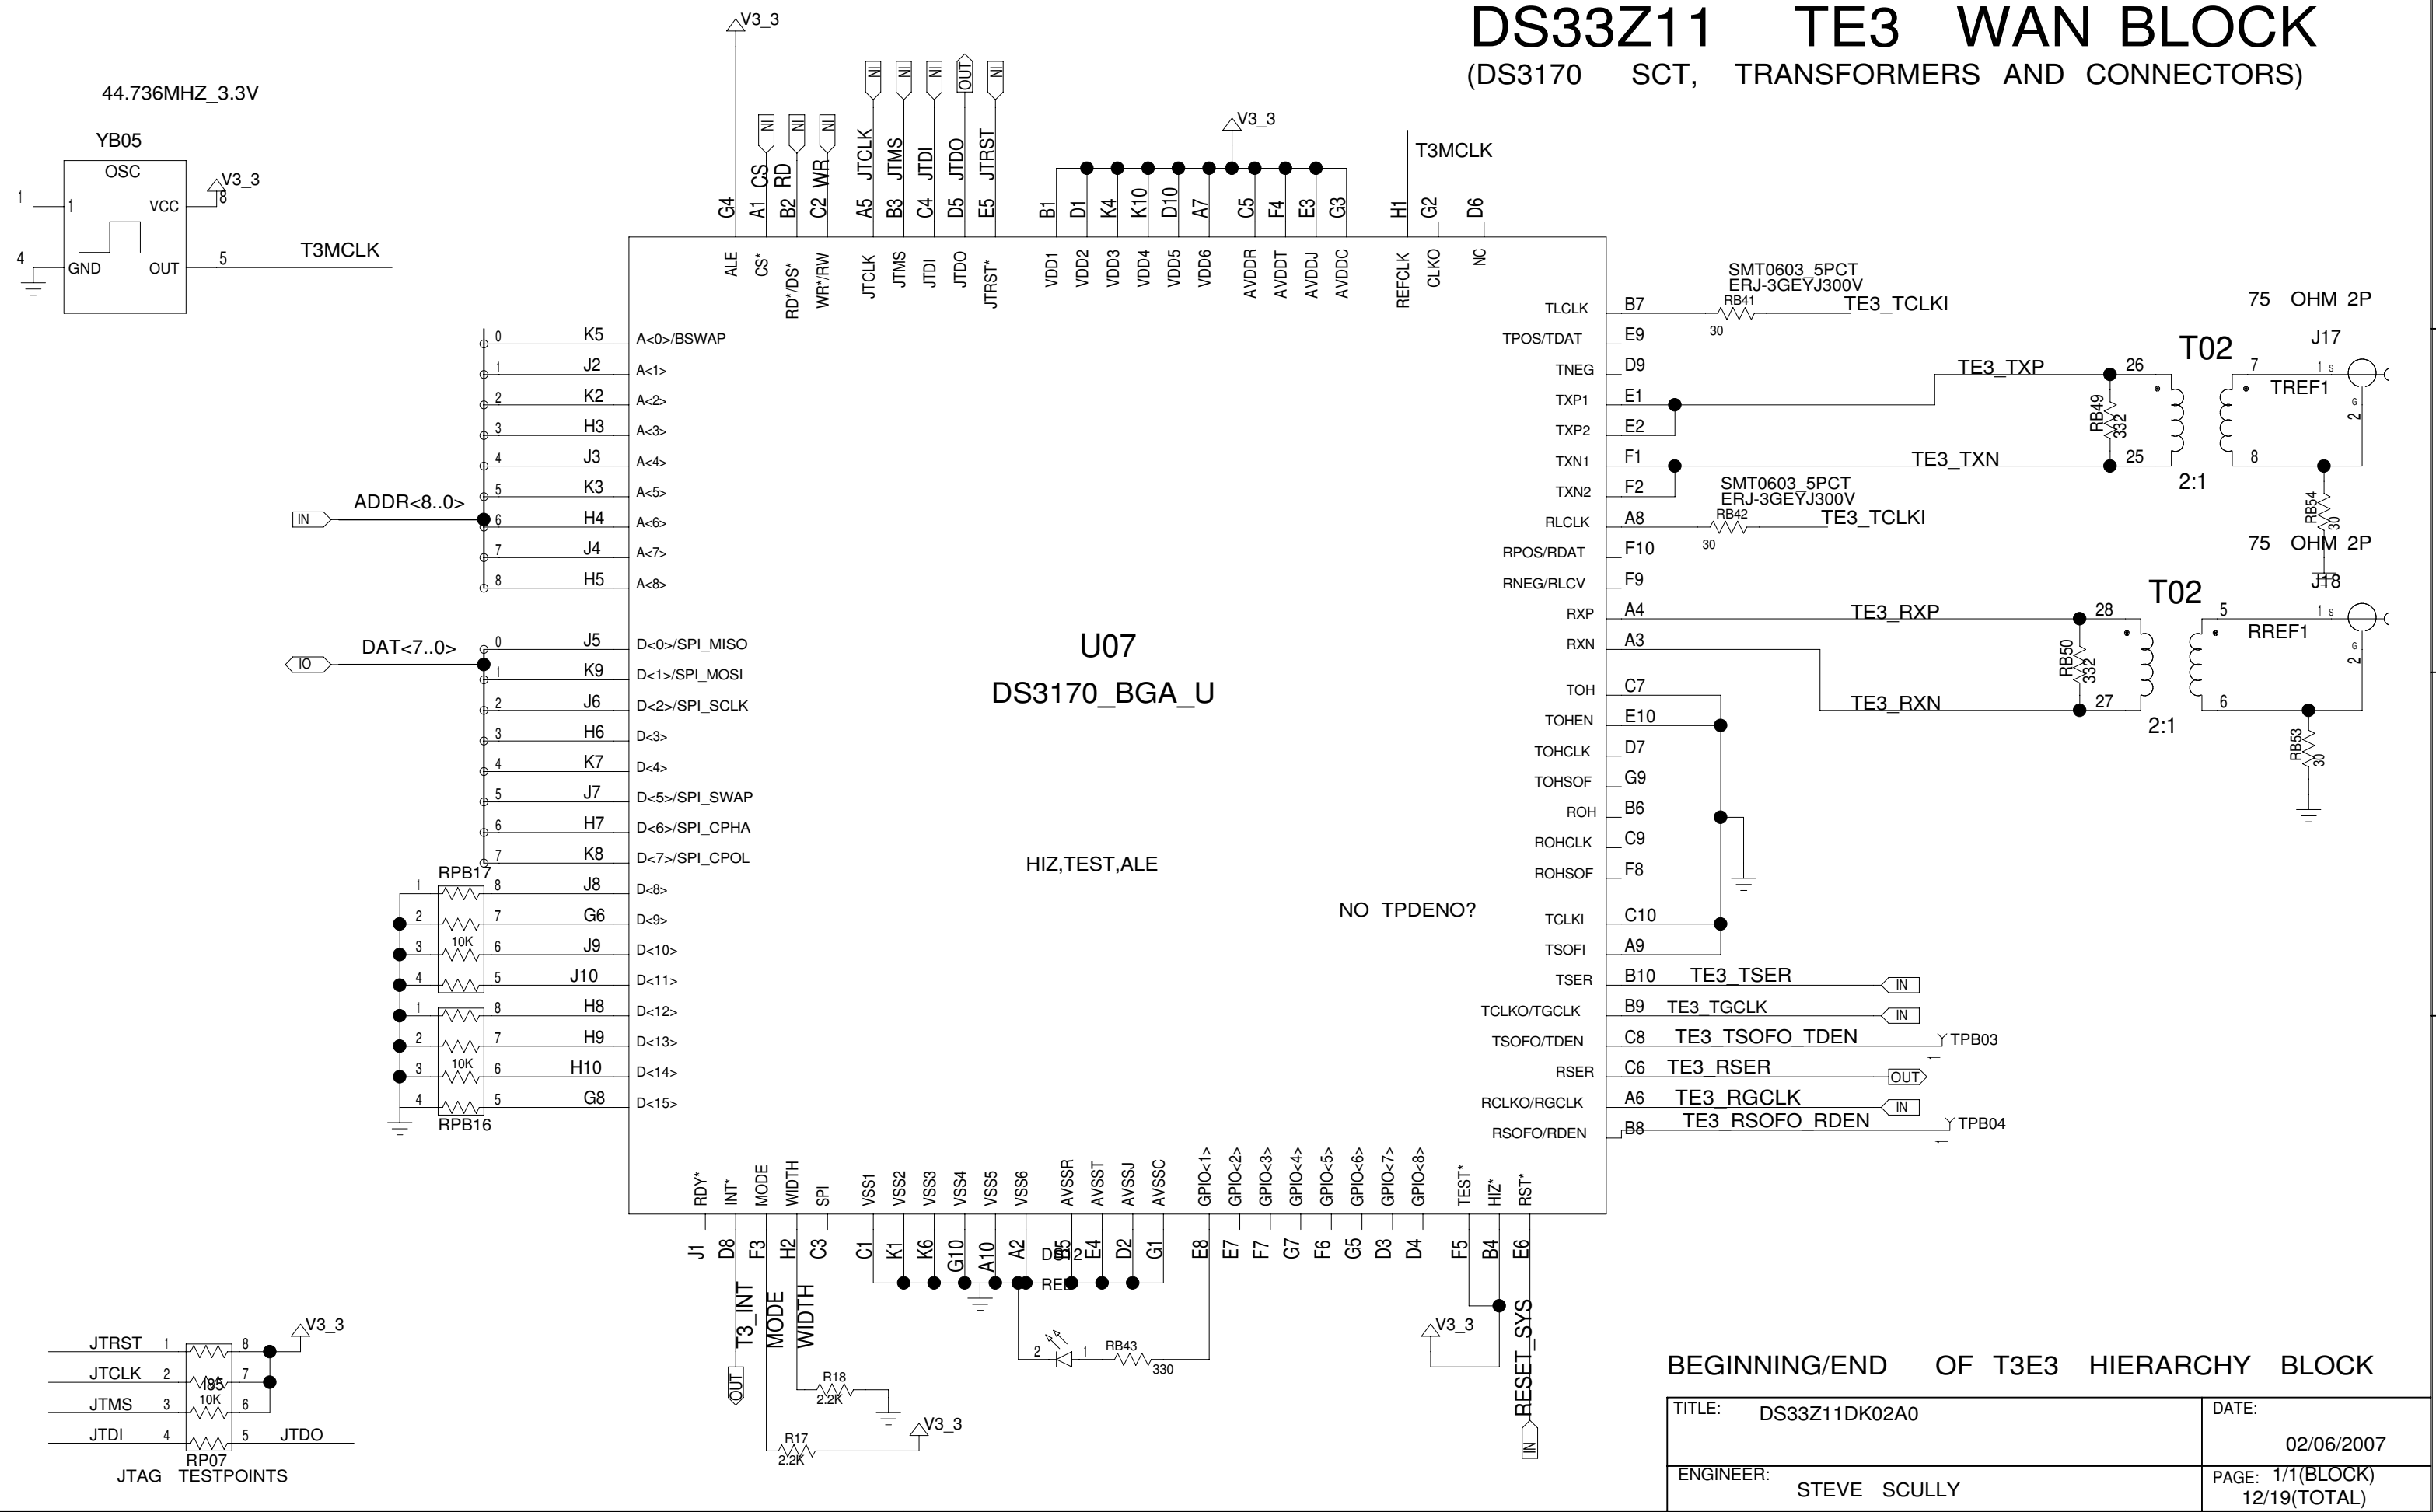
DS33Z11 TE3 WAN BLOCK
(DS3170 SCT, TRANSFORMERS AND CONNECTORS)

44.736MHZ_3.3V

YB05
OSC
VCC
GND
OUT
V3_3
1
1
8
4
5
T3MCLK

V3_3
IN IN IN OUT IN
CS RD WR JTCLK JTMS JTDI JTDO JTRST
G4 A1 B2 C2 A5 B3 C4 D5 E5
ALE CS* RD*/DS* WR*/RW JTCLK JTMS JTDI JTDO JTRST*

V3_3
B1 D1 K4 K10 D10 A7 C5 F4 E3 G3
VDD1 VDD2 VDD3 VDD4 VDD5 VDD6 AVDDR AVDDT AVDDJ AVDDC

T3MCLK
H1 G2 D6
REFCLK CLKO NC

IN ADDR<8..0>
0 K5 A<0>/BSWAP
1 J2 A<1>
2 K2 A<2>
3 H3 A<3>
4 J3 A<4>
5 K3 A<5>
6 H4 A<6>
7 J4 A<7>
8 H5 A<8>

IO DAT<7..0>
0 J5 D<0>/SPI_MISO
1 K9 D<1>/SPI_MOSI
2 J6 D<2>/SPI_SCLK
3 H6 D<3>
4 K7 D<4>
5 J7 D<5>/SPI_SWAP
6 H7 D<6>/SPI_CPHA
7 K8 D<7>/SPI_CPOL
RPB17
1 8 J8 D<8>
2 7 G6 D<9>
3 10K 6 J9 D<10>
4 5 J10 D<11>
1 8 H8 D<12>
2 7 H9 D<13>
3 10K 6 H10 D<14>
4 5 G8 D<15>
RPB16

U07
DS3170_BGA_U

HIZ,TEST,ALE

NO TPDENO?

TLCLK B7 SMT0603_5PCT ERJ-3GEYJ300V RB41 30 TE3_TCLKI
TPOS/TDAT E9
TNEG D9
TXP1 E1
TXP2 E2
TXN1 F1
TXN2 F2 SMT0603_5PCT ERJ-3GEYJ300V
RLCLK A8 RB42 30 TE3_TCLKI
RPOS/RDAT F10
RNEG/RLCV F9
RXP A4
RXN A3
TOH C7
TOHEN E10
TOHCLK D7
TOHSOF G9
ROH B6
ROHCLK C9
ROHSOF F8
TCLKI C10
TSOFI A9
TSER B10 TE3_TSER IN
TCLKO/TGCLK B9 TE3_TGCLK IN
TSOFO/TDEN C8 TE3_TSOFO_TDEN TPB03
RSER C6 TE3_RSER OUT
RCLKO/RGCLK A6 TE3_RGCLK IN
RSOFO/RDEN B8 TE3_RSOFO_RDEN TPB04

75 OHM 2P
J17
T02
TE3_TXP 26 7 1 S
TREF1
RB49 332
TE3_TXN 25 8 G 2
2:1
RB54 30
75 OHM 2P
J18
T02
TE3_RXP 28 5 1 S
RREF1
RB50 332
TE3_RXN 27 6 G 2
2:1
RB53 30

RDY* INT* MODE WIDTH SPI VSS1 VSS2 VSS3 VSS4 VSS5 VSS6 AVSSR AVSST AVSSJ AVSSC GPIO<1> GPIO<2> GPIO<3> GPIO<4> GPIO<5> GPIO<6> GPIO<7> GPIO<8> TEST* HIZ* RST*
J1 D8 F3 H2 C3 C1 K1 K6 G10 A10 A2 D12 B5 E4 D2 G1 E8 E7 F7 G7 F6 G5 D3 D4 F5 B4 E6
T3_INT MODE WIDTH
OUT
R18 2.2K
R17 2.2K
V3_3
RED
2 1
RB43 330
V3_3
RESET_SYS
IN

JTRST 1 8 V3_3
JTCLK 2 7
JTMS 3 10K 6
JTDI 4 5 JTDO
RP07
JTAG TESTPOINTS

BEGINNING/END OF T3E3 HIERARCHY BLOCK
| TITLE: DS33Z11DK02A0 | DATE: 02/06/2007 |
|---|---|
| ENGINEER: STEVE SCULLY | PAGE: 1/1(BLOCK) 12/19(TOTAL) |